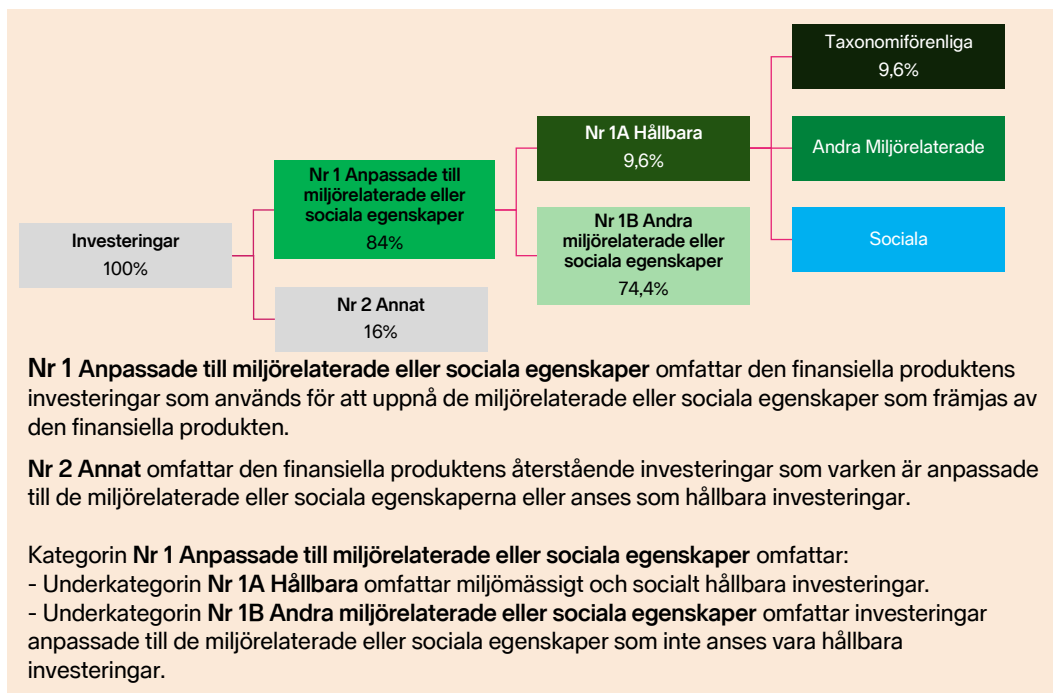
Taxonomiförenliga
9,6%

Nr 1A Hållbara
9,6%

Andra Miljörelaterade

Nr 1 Anpassade till miljörelaterade eller sociala egenskaper
84%

Investeringar
100%

Nr 1B Andra miljörelaterade eller sociala egenskaper
74,4%

Sociala

Nr 2 Annat
16%

**Nr 1 Anpassade till miljörelaterade eller sociala egenskaper** omfattar den finansiella produktens investeringar som används för att uppnå de miljörelaterade eller sociala egenskaper som främjas av den finansiella produkten.

**Nr 2 Annat** omfattar den finansiella produktens återstående investeringar som varken är anpassade till de miljörelaterade eller sociala egenskaperna eller anses som hållbara investeringar.

Kategorin **Nr 1 Anpassade till miljörelaterade eller sociala egenskaper** omfattar:
- Underkategorin **Nr 1A Hållbara** omfattar miljömässigt och socialt hållbara investeringar.
- Underkategorin **Nr 1B Andra miljörelaterade eller sociala egenskaper** omfattar investeringar anpassade till de miljörelaterade eller sociala egenskaper som inte anses vara hållbara investeringar.